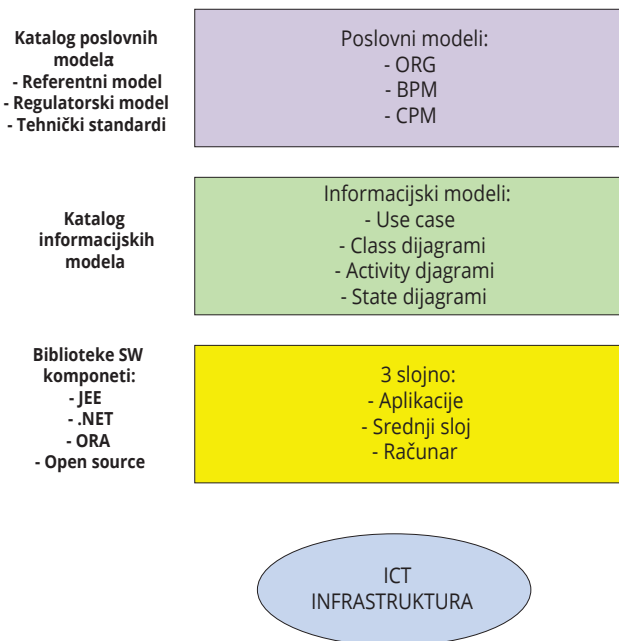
Katalog poslovnih modela
- Referentni model
- Regulatorski model
- Tehnički standardi

Poslovni modeli:
- ORG
- BPM
- CPM

Katalog informacijskih modela

Informacijski modeli:
- Use case
- Class dijagrami
- Activity djagrami
- State dijagrami

Biblioteke SW komponeti:
- JEE
- .NET
- ORA
- Open source

3 slojno:
- Aplikacije
- Srednji sloj
- Računar

ICT
INFRASTRUKTURA